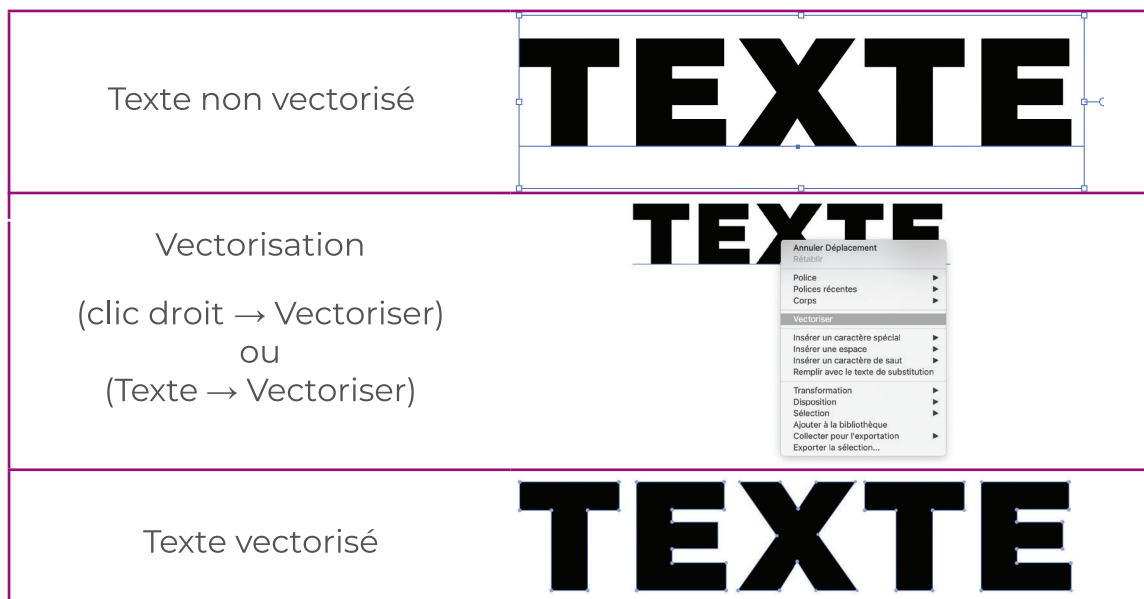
| | |
|---|---|
| Texte non vectorisé | TEXTE |
| Vectorisation<br><br>(clic droit → Vectoriser)<br>ou<br>(Texte → Vectoriser) | TEXTE<br><br>Annuler Déplacement<br>Rétablir<br><br>Police ▶<br>Polices récentes ▶<br>Corps ▶<br><br>Vectoriser<br><br>Insérer un caractère spécial ▶<br>Insérer une espace ▶<br>Insérer un caractère de saut ▶<br>Remplir avec le texte de substitution<br><br>Transformation ▶<br>Disposition ▶<br>Sélection ▶<br>Ajouter à la bibliothèque<br>Collecter pour l'exportation ▶<br>Exporter la sélection... |
| Texte vectorisé | TEXTE |